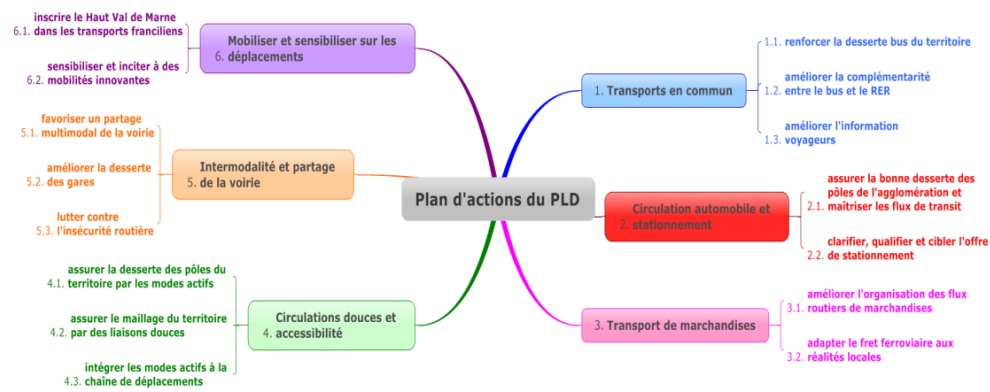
Plan d'actions du PLD

1. Transports en commun
1.1. renforcer la desserte bus du territoire
1.2. améliorer la complémentarité entre le bus et le RER
1.3. améliorer l'information voyageurs

2. Circulation automobile et stationnement
2.1. assurer la bonne desserte des pôles de l'agglomération et maîtriser les flux de transit
2.2. clarifier, qualifier et cibler l'offre de stationnement

3. Transport de marchandises
3.1. améliorer l'organisation des flux routiers de marchandises
3.2. adapter le fret ferroviaire aux réalités locales

4. Circulations douces et accessibilité
4.1. assurer la desserte des pôles du territoire par les modes actifs
4.2. assurer le maillage du territoire par des liaisons douces
4.3. intégrer les modes actifs à la chaîne de déplacements

5. Intermodalité et partage de la voirie
5.1. favoriser un partage multimodal de la voirie
5.2. améliorer la desserte des gares
5.3. lutter contre l'insécurité routière

6. Mobiliser et sensibiliser sur les déplacements
6.1. inscrire le Haut Val de Marne dans les transports franciliens
6.2. sensibiliser et inciter à des mobilités innovantes